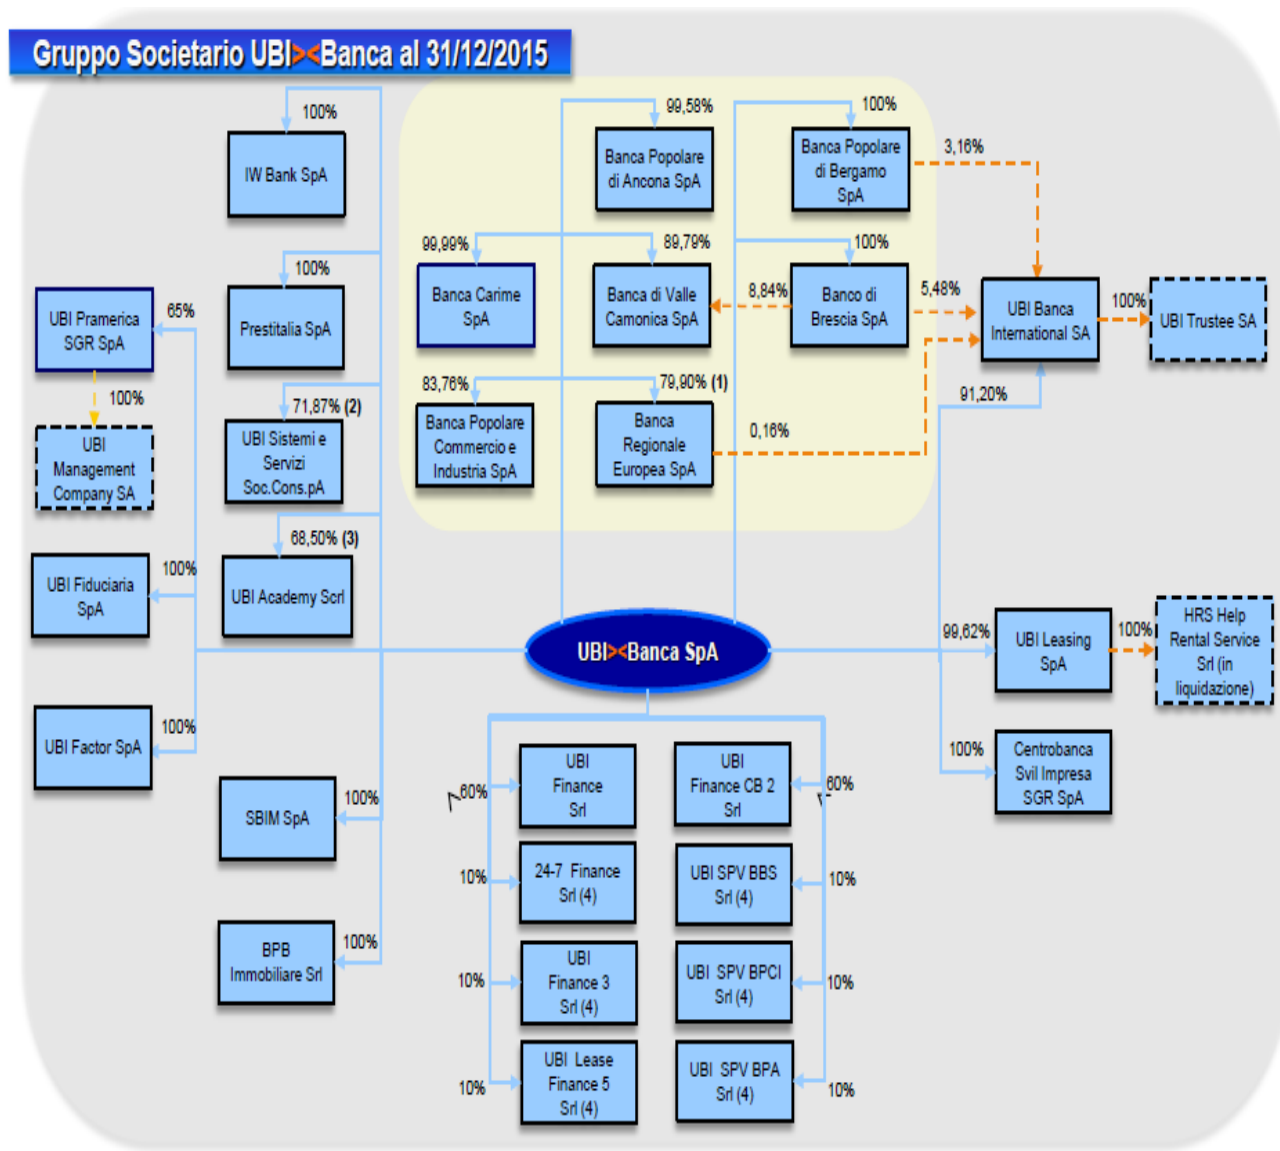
Gruppo Societario UBI><Banca al 31/12/2015

100%
IW Bank SpA

100%
Prestitalia SpA

65%
UBI Pramerica SGR SpA

100%
UBI Management Company SA

71,87% (2)
UBI Sistemi e Servizi Soc.Cons.pA

68,50% (3)
UBI Academy Scrl

100%
UBI Fiduciaria SpA

100%
UBI Factor SpA

100%
SBIM SpA

100%
BPB Immobiliare Srl

99,58%
Banca Popolare di Ancona SpA

100%
Banca Popolare di Bergamo SpA

3,16%

99,99%
Banca Carime SpA

89,79%
Banca di Valle Camonica SpA

8,84%

100%
Banco di Brescia SpA

5,48%

UBI Banca International SA

100%
UBI Trustee SA

83,76%
Banca Popolare Commercio e Industria SpA

79,90% (1)
Banca Regionale Europea SpA

0,16%

91,20%

UBI><Banca SpA

99,62%
UBI Leasing SpA

100%
HRS Help Rental Service Srl (in liquidazione)

100%
Centrobanca Svil Impresa SGR SpA

60%
UBI Finance Srl

60%
UBI Finance CB 2 Srl

10%
24-7 Finance Srl (4)

10%
UBI SPV BBS Srl (4)

10%
UBI Finance 3 Srl (4)

10%
UBI SPV BPCI Srl (4)

10%
UBI Lease Finance 5 Srl (4)

10%
UBI SPV BPA Srl (4)